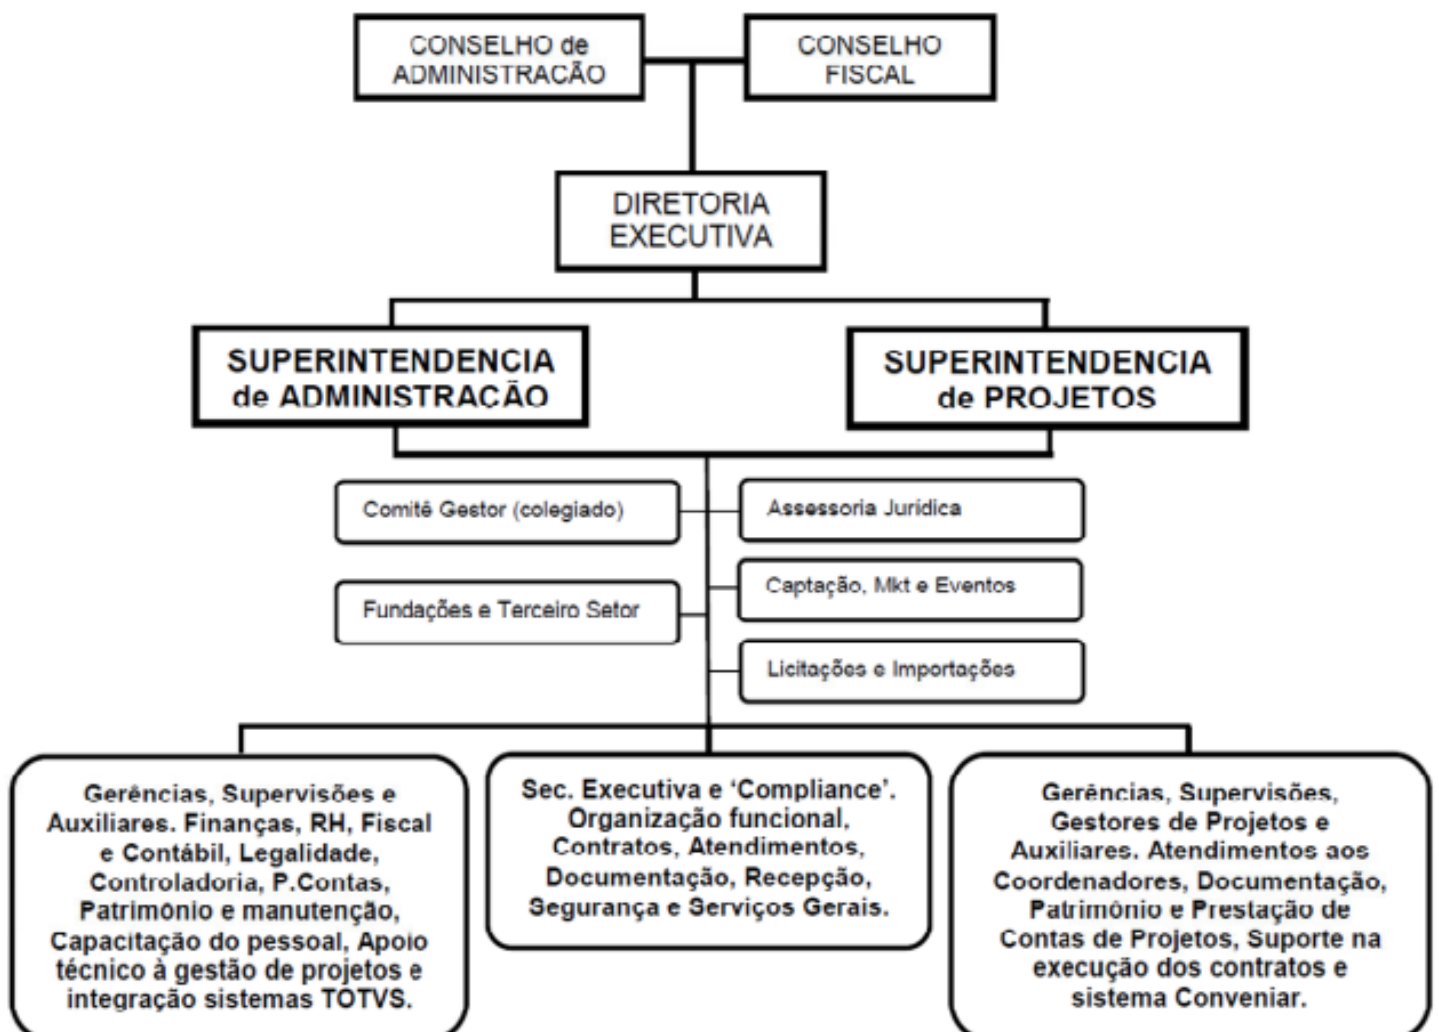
CONSELHO de ADMINISTRAÇÃO

CONSELHO FISCAL

DIRETORIA EXECUTIVA

SUPERINTENDENCIA de ADMINISTRAÇÃO

SUPERINTENDENCIA de PROJETOS

Comitê Gestor (colegiado)

Assessoria Jurídica

Captação, Mkt e Eventos

Fundações e Terceiro Setor

Licitações e Importações

Gerências, Supervisões e Auxiliares. Finanças, RH, Fiscal e Contábil, Legalidade, Controladoria, P.Contas, Patrimônio e manutenção, Capacitação do pessoal, Apoio técnico à gestão de projetos e integração sistemas TOTVS.

Sec. Executiva e 'Compliance'. Organização funcional, Contratos, Atendimentos, Documentação, Recepção, Segurança e Serviços Gerais.

Gerências, Supervisões, Gestores de Projetos e Auxiliares. Atendimentos aos Coordenadores, Documentação, Patrimônio e Prestação de Contas de Projetos, Suporte na execução dos contratos e sistema Conveniar.